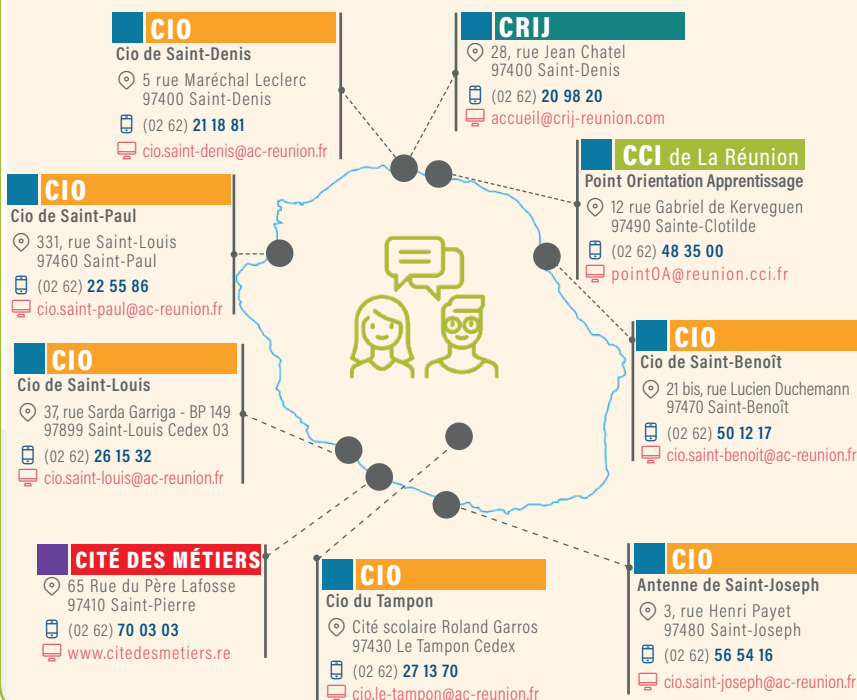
CIO
Cio de Saint-Denis
5 rue Maréchal Leclerc
97400 Saint-Denis
(02 62) 21 18 81
cio.saint-denis@ac-reunion.fr

CRIJ
28, rue Jean Chatel
97400 Saint-Denis
(02 62) 20 98 20
accueil@crij-reunion.com

CCI de La Réunion
Point Orientation Apprentissage
12 rue Gabriel de Kerveguen
97490 Sainte-Clotilde
(02 62) 48 35 00
pointOA@reunion.cci.fr

CIO
Cio de Saint-Paul
331, rue Saint-Louis
97460 Saint-Paul
(02 62) 22 55 86
cio.saint-paul@ac-reunion.fr

CIO
Cio de Saint-Louis
37, rue Sarda Garriga - BP 149
97899 Saint-Louis Cedex 03
(02 62) 26 15 32
cio.saint-louis@ac-reunion.fr

CIO
Cio de Saint-Benoît
21 bis, rue Lucien Duchemann
97470 Saint-Benoît
(02 62) 50 12 17
cio.saint-benoit@ac-reunion.fr

CITÉ DES MÉTIERS
65 Rue du Père Lafosse
97410 Saint-Pierre
(02 62) 70 03 03
www.citedesmetiers.re

CIO
Cio du Tampon
Cité scolaire Roland Garros
97430 Le Tampon Cedex
(02 62) 27 13 70
cio.le-tampon@ac-reunion.fr

CIO
Antenne de Saint-Joseph
3, rue Henri Payet
97480 Saint-Joseph
(02 62) 56 54 16
cio.saint-joseph@ac-reunion.fr